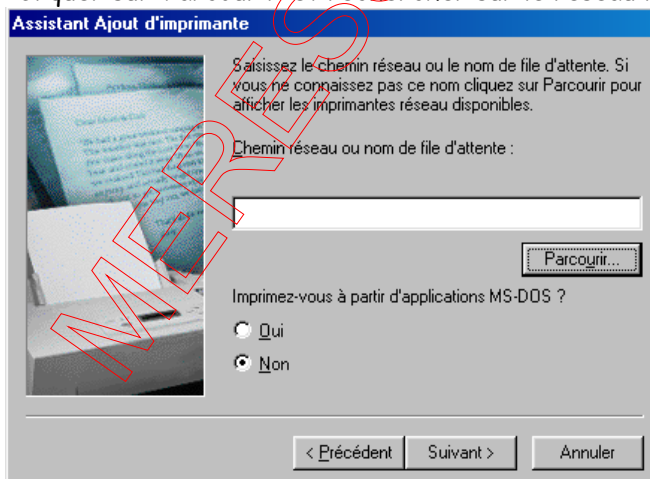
Assistant Ajout d'imprimante

Saisissez le chemin réseau ou le nom de file d'attente. Si vous ne connaissez pas ce nom cliquez sur Parcourir pour afficher les imprimantes réseau disponibles.

Chemin réseau ou nom de file d'attente :

Parcourir...

Imprimez-vous à partir d'applications MS-DOS ?

Oui

Non

< Précédent

Suivant >

Annuler

MERES